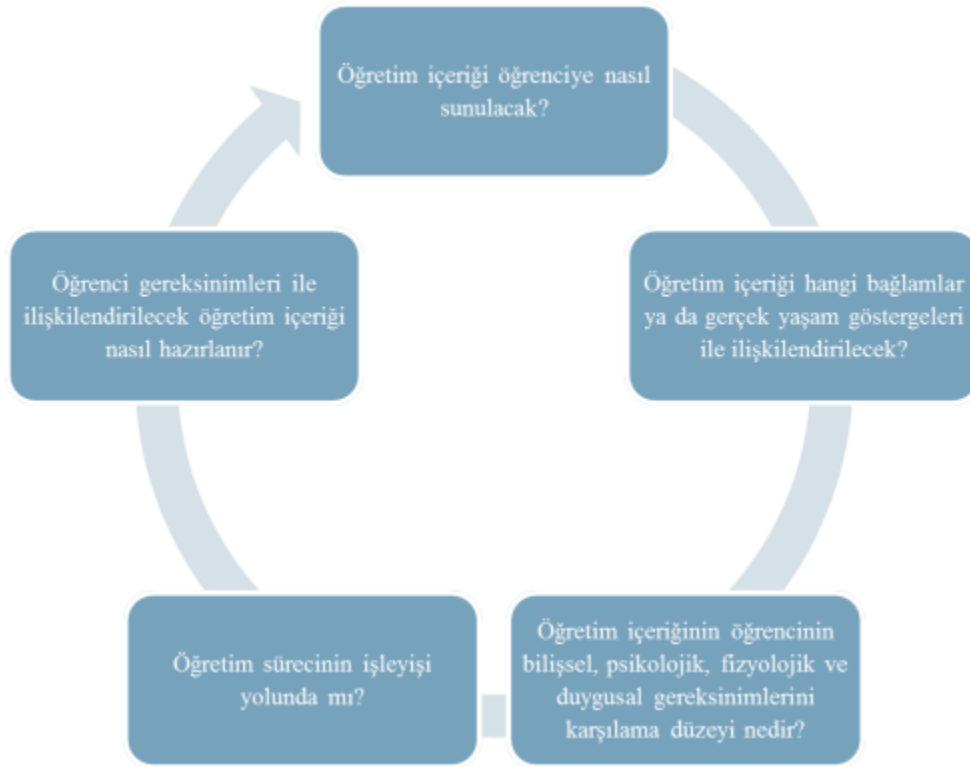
Öğretim içeriği öğrenciye nasıl sunulacak?

Öğretim içeriği hangi bağlamlar ya da gerçek yaşam göstergeleri ile ilişkilendirilecek?

Öğretim içeriğinin öğrencinin bilişsel, psikolojik, fizyolojik ve duygusal gereksinimlerini karşılama düzeyi nedir?

Öğretim sürecinin işleyişi yolunda mı?

Öğrenci gereksinimleri ile ilişkilendirilecek öğretim içeriği nasıl hazırlanır?